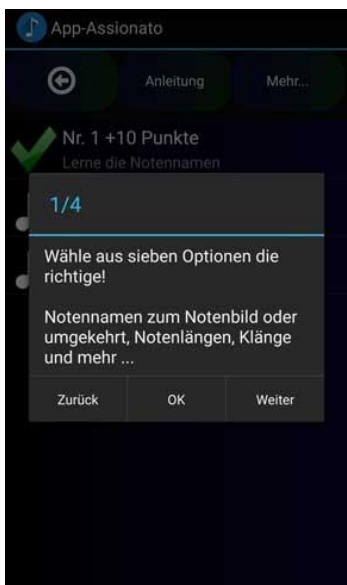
App-Assionato

Anleitung

Mehr...

Nr. 1 +10 Punkte

Lerne die Notennamen

1/4

Wähle aus sieben Optionen die richtige!

Notennamen zum Notenbild oder umgekehrt, Notenlängen, Klänge und mehr ...

Zurück

OK

Weiter